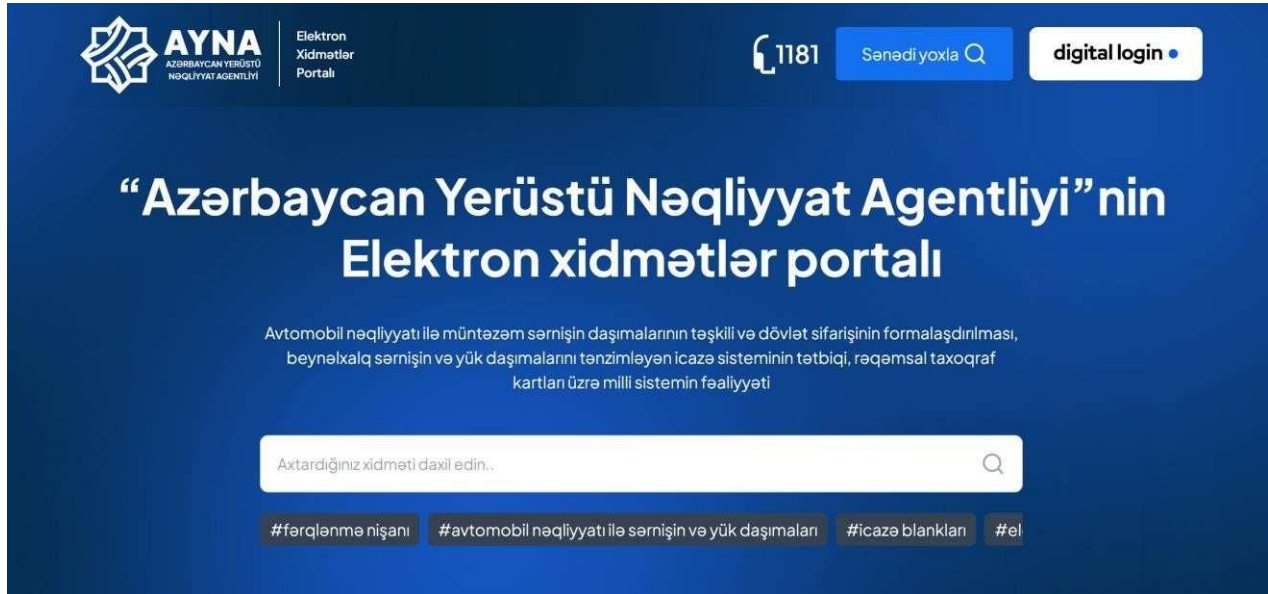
AYNA
AZƏRBAYCAN YERÜSTÜ NƏQLİYYAT AGENTLİYİ

Elektron Xidmətlər Portalı

1181

Sənədi yoxla

digital login

“Azərbaycan Yerüstü Nəqliyyat Agentliyi”nin Elektron xidmətlər portalı

Avtomobil nəqliyyatı ilə müntəzəm sərnişin daşımalarının təşkili və dövlət sifarişinin formalaşdırılması, beynəlxalq sərnişin və yük daşımalarını tənzimləyən icazə sisteminin tətbiqi, rəqəmsal taxoqraf kartları üzrə milli sistemin fəaliyyəti

Axtardığınız xidməti daxil edin..

#fərqlənmə nişanı
#avtomobil nəqliyyatı ilə sərnişin və yük daşımaları
#icazə blankları
#el